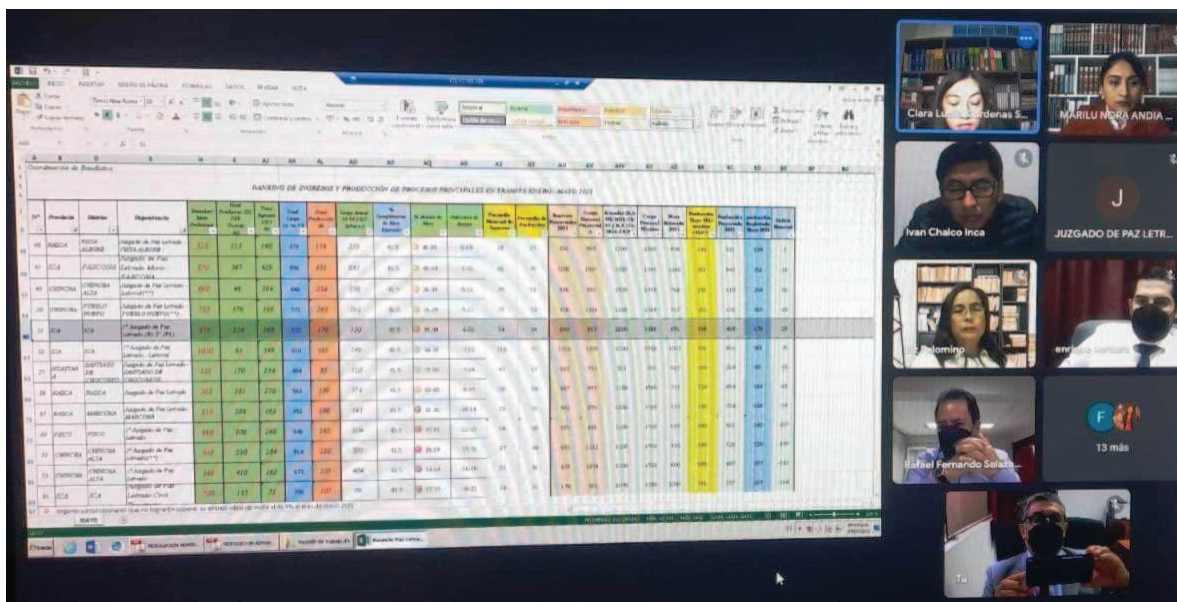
Coordinación de Estadística

RANKING DE INGRESOS Y PRODUCCIÓN DE PROCESOS PRINCIPALES EN TRÁMITE ENERO - MAYO 2021

| N° | Provincia | Distrito | Dependencia |
|---|---|---|---|
| 40 | NASCA | VISTA ALEGRE | Juzgado de Paz Letrado Vista Alegre |
| 41 | ICA | PARCONA | Juzgado de Paz Letrado Mixto Parcona |
| 42 | CHINCHA | CHINCHA ALTA | Juzgado de Paz Letrado Laboral |
| 43 | CHINCHA | PUEBLO NUEVO | Juzgado de Paz Letrado Pueblo Nuevo |
| 31 | ICA | ICA | 1° Juzgado de Paz Letrado |
| 32 | ICA | ICA | Juzgado de Paz Letrado Laboral |
| 33 | HUAYTARA | SANTIAGO DE CHOCORVOS | Juzgado de Paz Letrado Santiago de Chocorvos |
| 34 | NASCA | NASCA | Juzgado de Paz Letrado |
| 35 | NASCA | MARCONA | Juzgado de Paz Letrado Marcona |
| 36 | PISCO | PISCO | 1° Juzgado de Paz Letrado |
| 37 | CHINCHA | CHINCHA ALTA | 1° Juzgado de Paz Letrado |
| 38 | CHINCHA | CHINCHA ALTA | 2° Juzgado de Paz Letrado |
| 39 | ICA | ICA | Juzgado de Paz Letrado Civil |

MAYO

Clara Lucia Cardenas S...
MARILU NORA ANDIA ...
Ivan Chalco Inca
J
JUZGADO DE PAZ LETR...
Palomino
enrique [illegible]
Rafael Fernando Salaza...
F
13 más
Tú